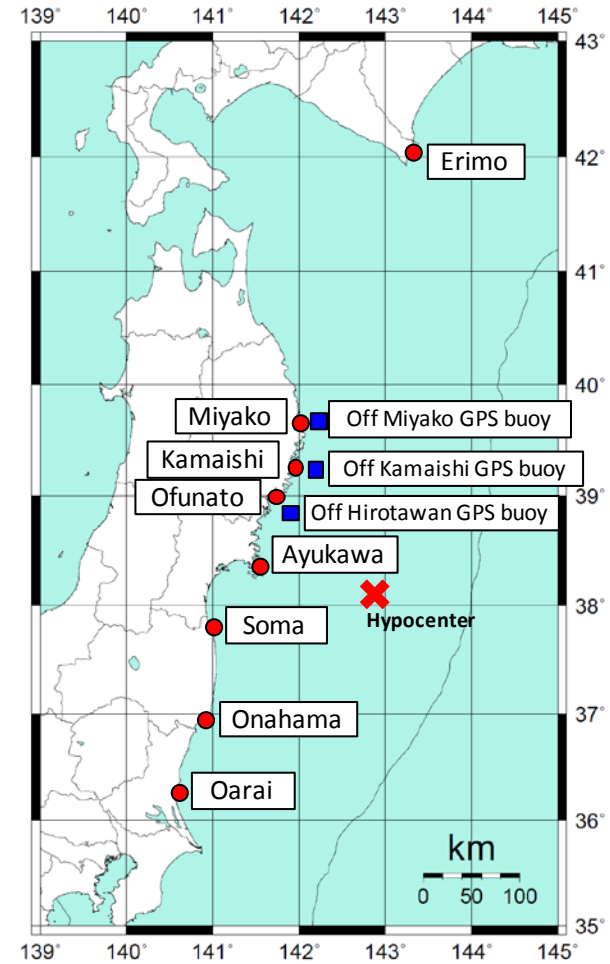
139° 140° 141° 142° 143° 144° 145°

43°
42°
41°
40°
39°
38°
37°
36°
35°

Erimo

Miyako
Off Miyako GPS buoy
Kamaishi
Off Kamaishi GPS buoy
Ofunato
Off Hirotawan GPS buoy
Ayukawa
Hypocenter
Soma
Onahama
Oarai

km
0 50 100

139° 140° 141° 142° 143° 144° 145°